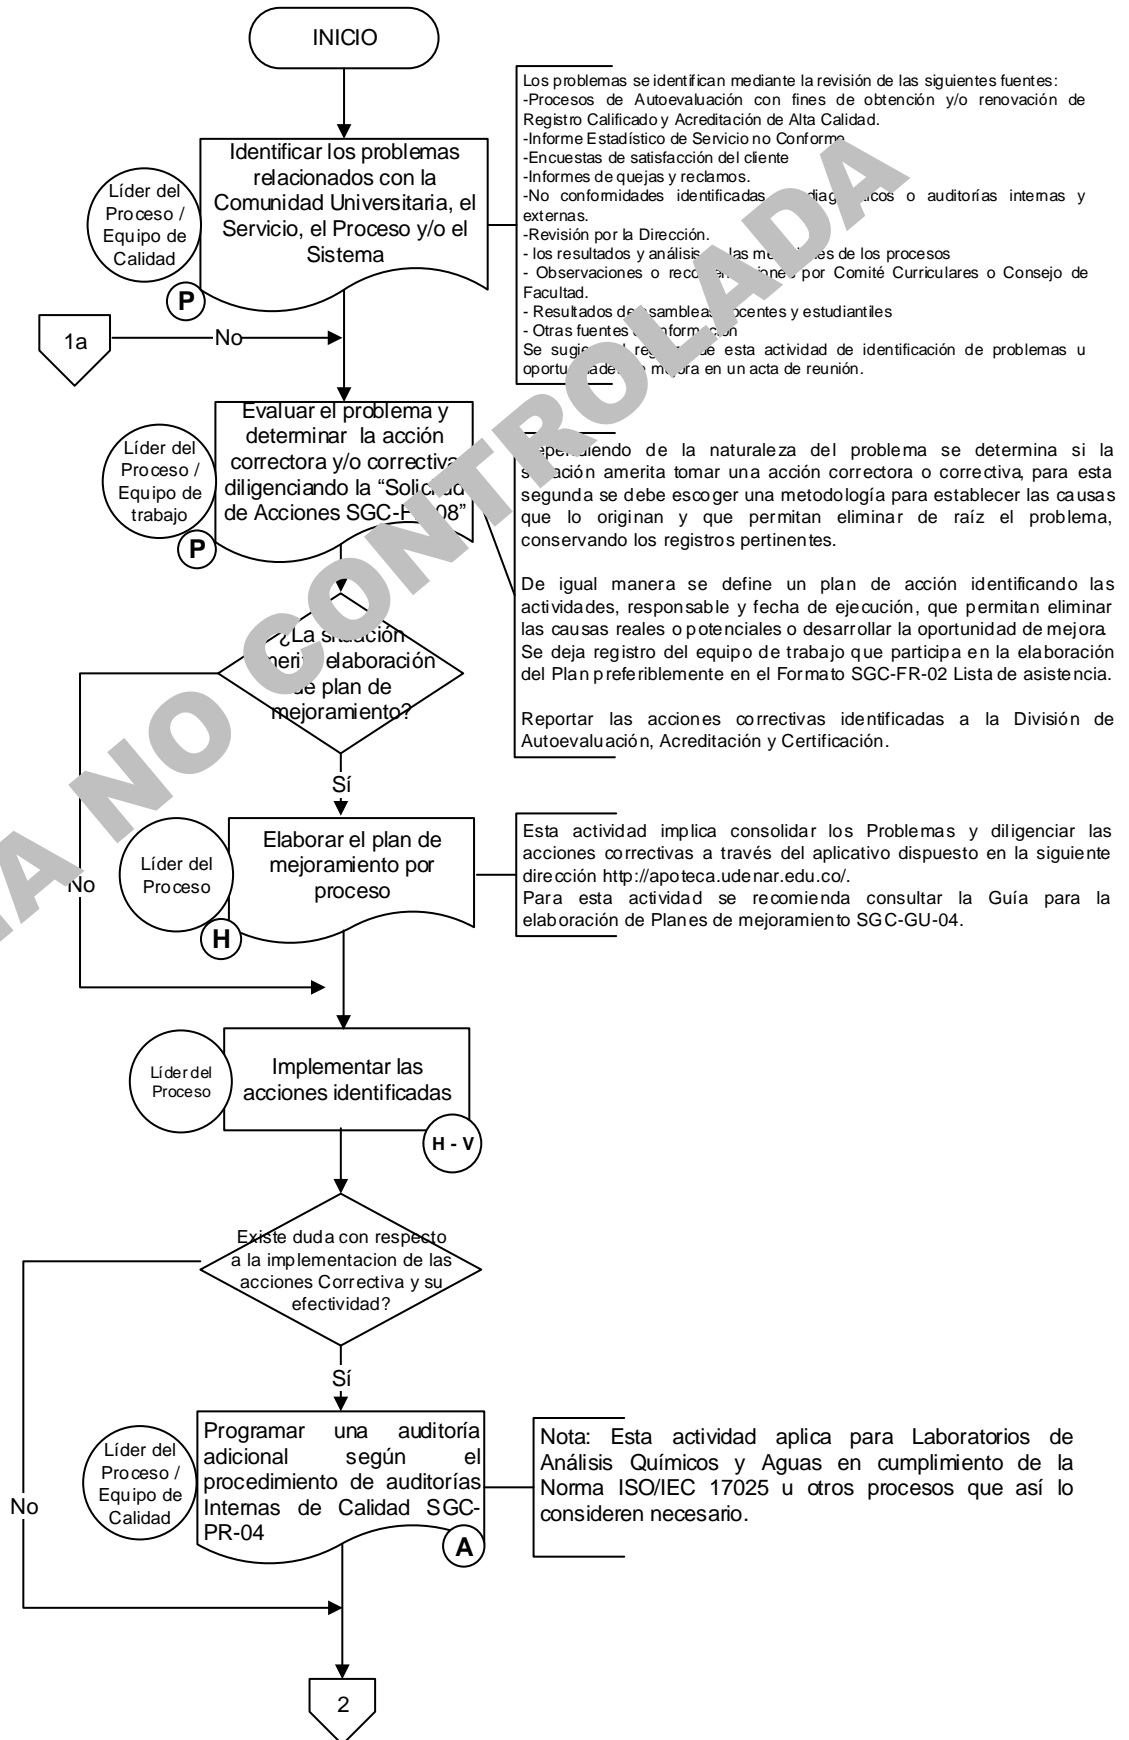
INICIO

Líder del Proceso / Equipo de Calidad

Identificar los problemas relacionados con la Comunidad Universitaria, el Servicio, el Proceso y/o el Sistema

P

Los problemas se identifican mediante la revisión de las siguientes fuentes:
-Procesos de Autoevaluación con fines de obtención y/o renovación de Registro Calificado y Acreditación de Alta Calidad.
-Informe Estadístico de Servicio no Conforme
-Encuestas de satisfacción del cliente
-Informes de quejas y reclamos.
-No conformidades identificadas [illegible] diag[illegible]icos o auditorías internas y externas.
-Revisión por la Dirección.
- los resultados y análisis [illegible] las me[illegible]es de los procesos
- Observaciones o reco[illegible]iones por Comité Curriculares o Consejo de Facultad.
- Resultados de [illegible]sambleas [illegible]ocentes y estudiantiles
- Otras fuentes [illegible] informa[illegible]n
Se sugi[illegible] el reg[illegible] de esta actividad de identificación de problemas u oportu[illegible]ades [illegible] mejora en un acta de reunión.

1a

No

Líder del Proceso / Equipo de trabajo

Evaluar el problema y determinar la acción correctora y/o correctiva diligenciando la "Solic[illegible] de Acciones SGC-F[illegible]08"

P

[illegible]ependiendo de la naturaleza del problema se determina si la s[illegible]ación amerita tomar una acción correctora o correctiva, para esta segunda se debe escoger una metodología para establecer las causas que lo originan y que permitan eliminar de raíz el problema, conservando los registros pertinentes.

De igual manera se define un plan de acción identificando las actividades, responsable y fecha de ejecución, que permitan eliminar las causas reales o potenciales o desarrollar la oportunidad de mejora Se deja registro del equipo de trabajo que participa en la elaboración del Plan preferiblemente en el Formato SGC-FR-02 Lista de asistencia.

Reportar las acciones correctivas identificadas a la División de Autoevaluación, Acreditación y Certificación.

¿La situación ameri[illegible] elaboración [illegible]e plan de mejoramiento?

Sí

No

Líder del Proceso

Elaborar el plan de mejoramiento por proceso

H

Esta actividad implica consolidar los Problemas y diligenciar las acciones correctivas a través del aplicativo dispuesto en la siguiente dirección http://apoteca.udenar.edu.co/.
Para esta actividad se recomienda consultar la Guía para la elaboración de Planes de mejoramiento SGC-GU-04.

Líder del Proceso

Implementar las acciones identificadas

H - V

Existe duda con respecto a la implementacion de las acciones Correctiva y su efectividad?

Sí

No

Líder del Proceso / Equipo de Calidad

Programar una auditoría adicional según el procedimiento de auditorías Internas de Calidad SGC-PR-04

A

Nota: Esta actividad aplica para Laboratorios de Análisis Químicos y Aguas en cumplimiento de la Norma ISO/IEC 17025 u otros procesos que así lo consideren necesario.

2

COPIA NO CONTROLADA